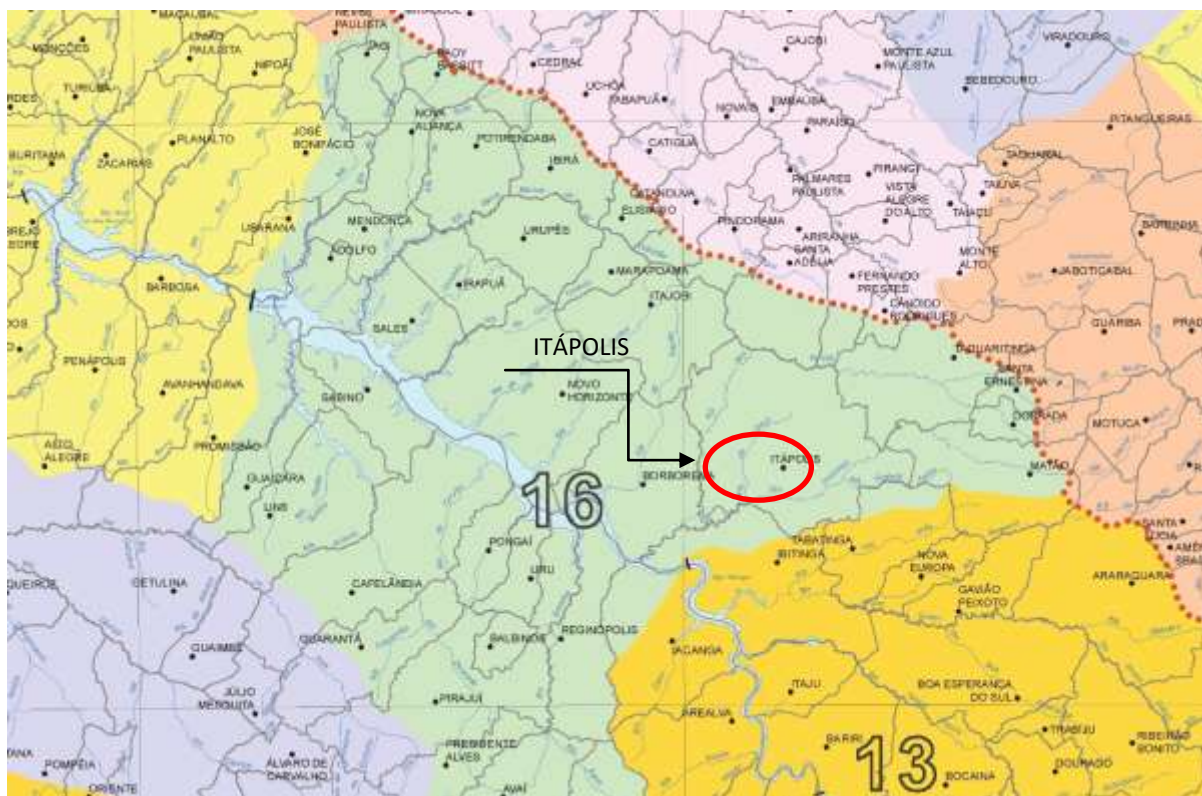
MACAUBAL
REVES PAULISTA
MONÇÕES
UNIÃO PAULISTA
NIPOÃ
TURIÚBA
ZACARIAS
PLANALTO
JOSÉ BONIFÁCIO
BURITAMA
UBARANA
MENDONÇA
ADOLFO
BARBOSA
PENÁPOLIS
AVANHANDAVA
ALTO ALEGRE
PROMISSÃO
GUAIÇARA
LINS
GETULINA
GUAIMBÊ
JÚLIO MESQUITA
POMPÉIA
ORIENTE
ÁLVARO DE CARVALHO
PRESIDENTE ALVES
AVAÍ
PIRAJUÍ
GUARANTÃ
CAPELÂNDIA
PONGAÍ
URU
BALBINOS
REGINÓPOLIS
SABINO
SALES
IRAPUÃ
URUPÊS
NOVA ALIANÇA
POTIRENDABA
IBIRÁ
UBARANA
NOVO HORIZONTE
ITAJOBI
MARAPOAMA
BORBOREMA
ITÁPOLIS
ITÁPOLIS
16
ELISIÁRIO
CATANDUVA
CATIGUÁ
CEDRAL
UCHOA
TABAPUÃ
NOVAIS
EMBAÚBA
PARAÍSO
CAJOBI
MONTE AZUL PAULISTA
BEBEDOURO
VIRADOURO
PIRANGI
PALMARES PAULISTA
VISTA ALEGRE DO ALTO
PINDORAMA
ARIRANHA
SANTA ADÉLIA
FERNANDO PRESTES
CÂNDIDO RODRIGUES
TAIÚVA
TAIAÇU
MONTE ALTO
TAQUARAL
PITANGUEIRAS
JABOTICABAL
GUARIBA
TAQUARITINGA
SANTA ERNESTINA
DOBRADA
MOTUCA
MATÃO
TABATINGA
IBITINGA
NOVA EUROPA
GAVIÃO PEIXOTO
ARARAQUARA
IACANGA
ITAJU
BOA ESPERANÇA DO SUL
AREALVA
BARIRI
13
BOCAINA
TRABIJU
RIBEIRÃO BONITO
DOURADO